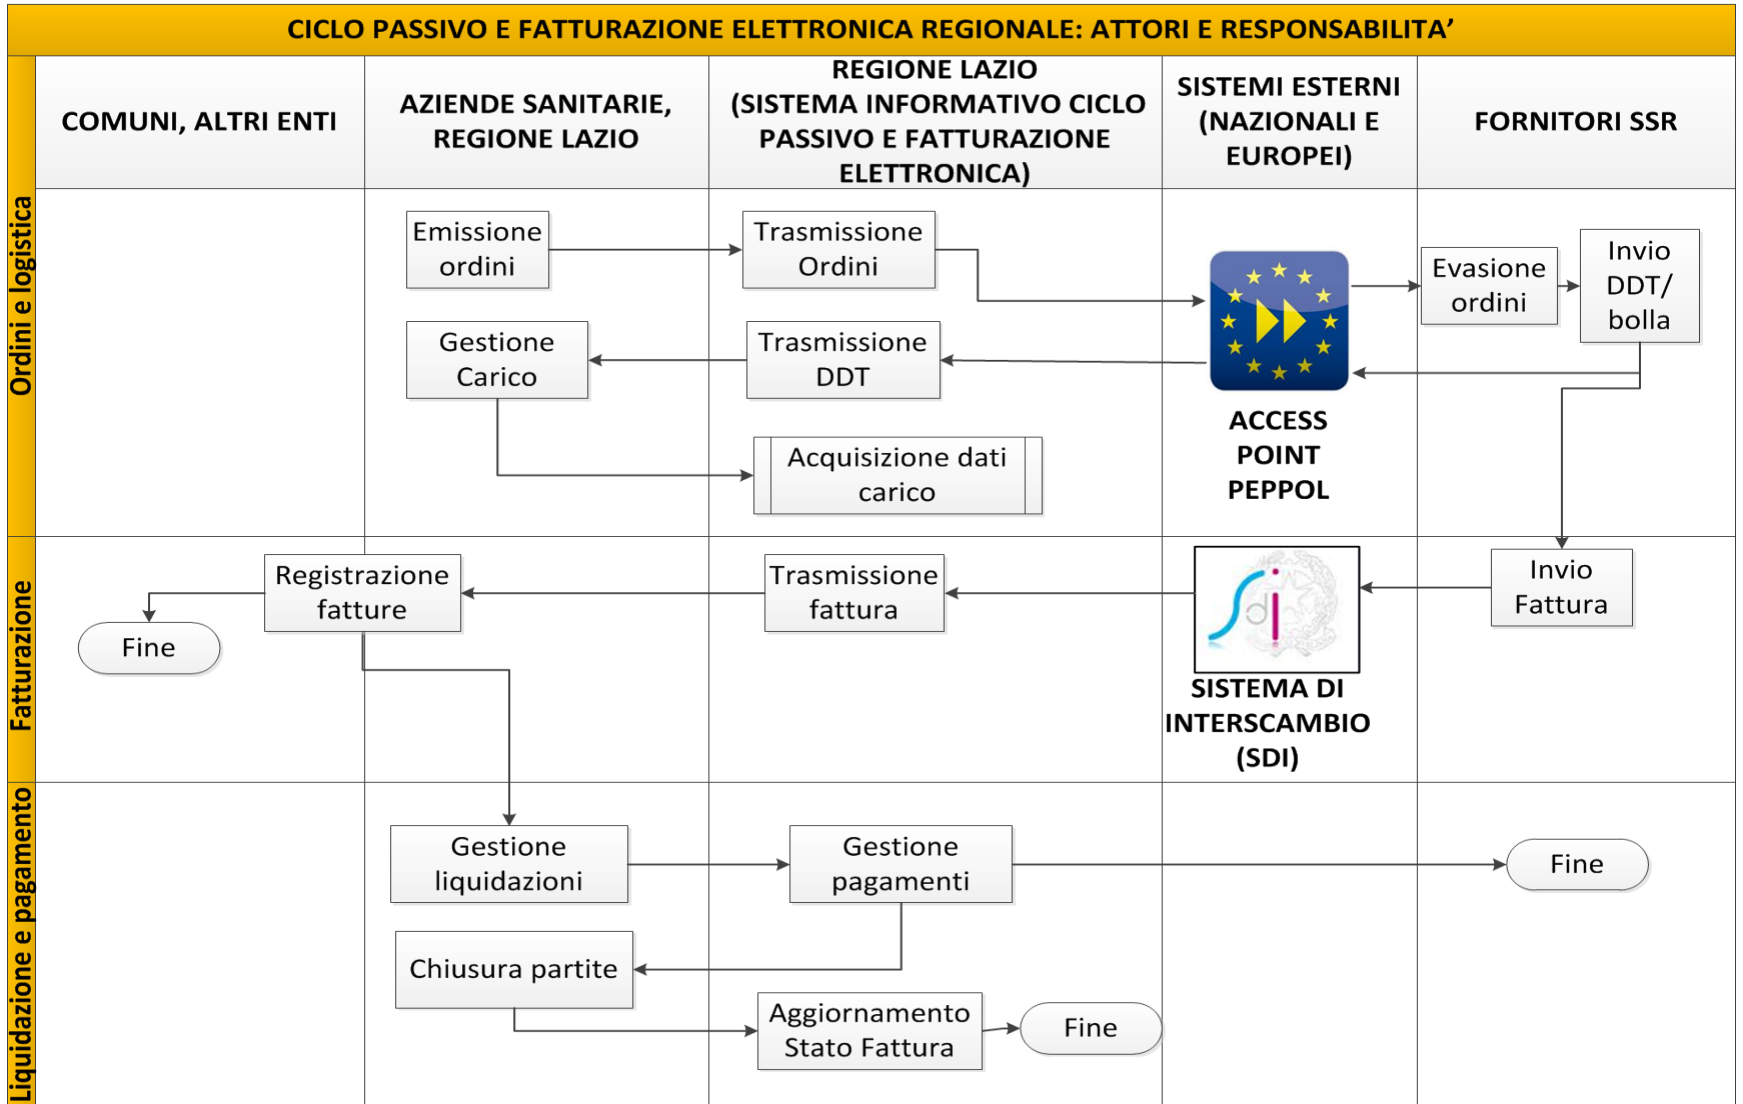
CICLO PASSIVO E FATTURAZIONE ELETTRONICA REGIONALE: ATTORI E RESPONSABILITA'

| | COMUNI, ALTRI ENTI | AZIENDE SANITARIE, REGIONE LAZIO | REGIONE LAZIO (SISTEMA INFORMATIVO CICLO PASSIVO E FATTURAZIONE ELETTRONICA) | SISTEMI ESTERNI (NAZIONALI E EUROPEI) | FORNITORI SSR |
|---|---|---|---|---|---|
| Ordini e logistica | | Emissione ordini; Gestione Carico | Trasmissione Ordini; Trasmissione DDT; Acquisizione dati carico | ACCESS POINT PEPPOL | Evasione ordini; Invio DDT/ bolla |
| Fatturazione | Fine | Registrazione fatture | Trasmissione fattura | SISTEMA DI INTERSCAMBIO (SDI) | Invio Fattura |
| Liquidazione e pagamento | | Gestione liquidazioni; Chiusura partite | Gestione pagamenti; Aggiornamento Stato Fattura | Fine | Fine |